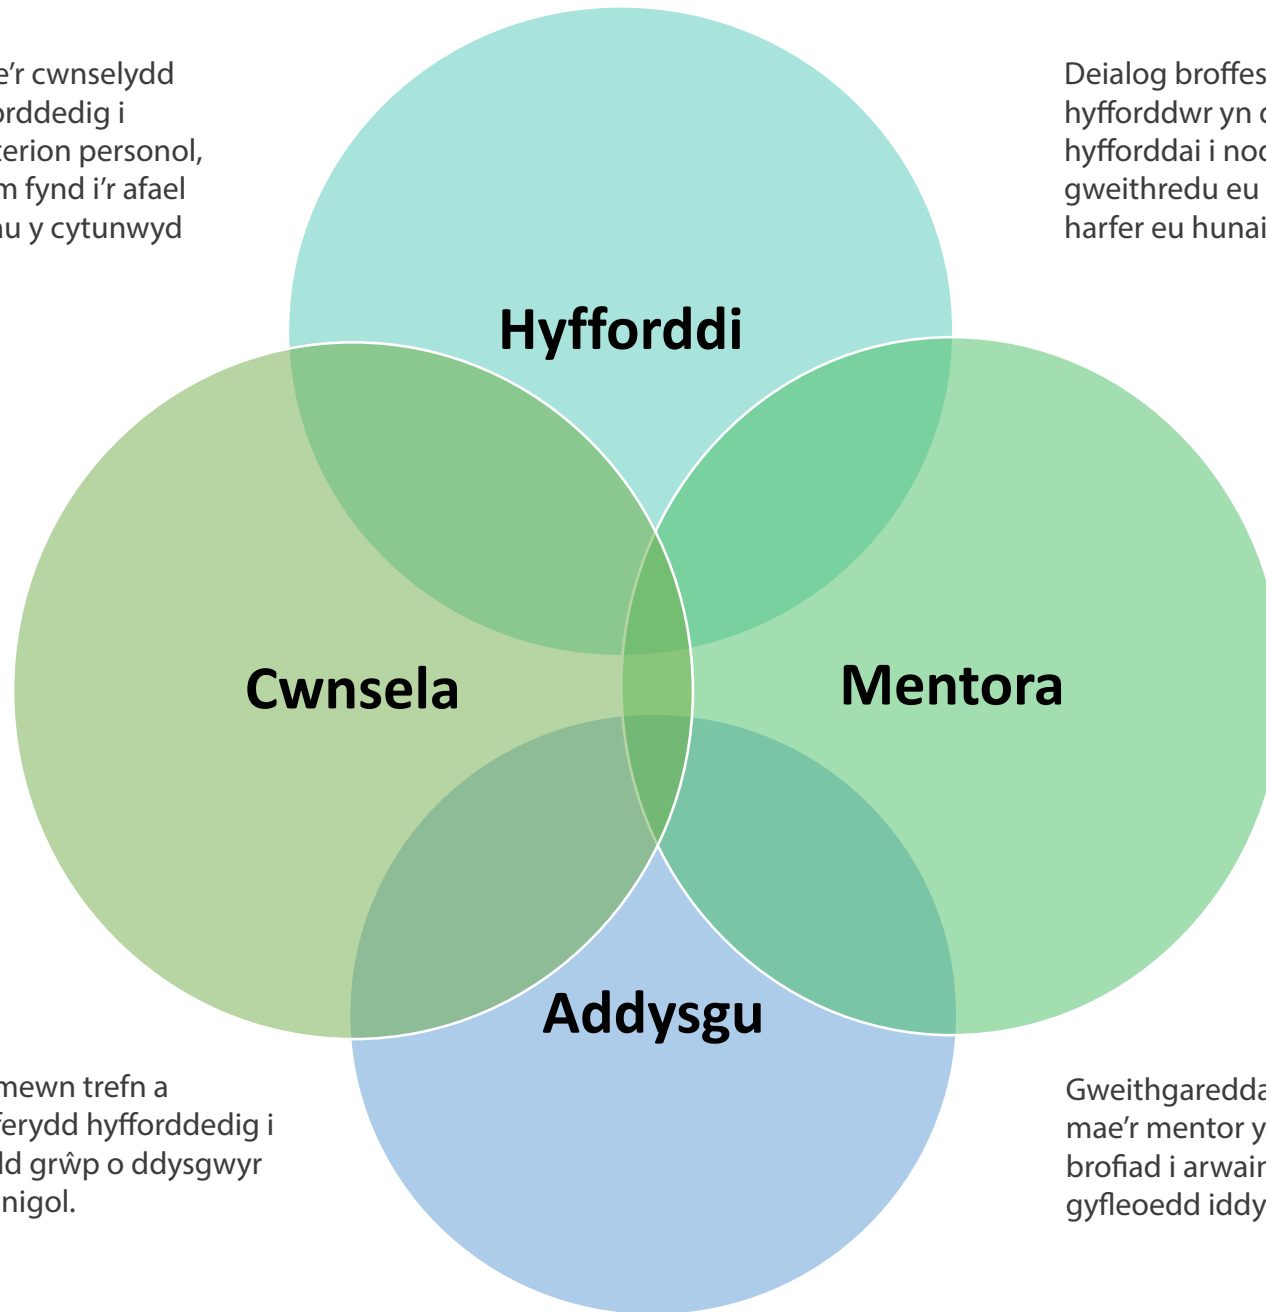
e'r cwnselydd orddedig i terion personol, m fynd i'r afael au y cytunwyd

Deialog broffes hyfforddwr yn d hyfforddai i nod gweithredu eu harfer eu hunai

Hyfforddi

Cwnsela

Mentora

Addysgu

mewn trefn a ferydd hyfforddedig i ld grŵp o ddysgwyr nigol.

Gweithgaredda mae'r mentor y brofiad i arwain gyfleoedd iddy